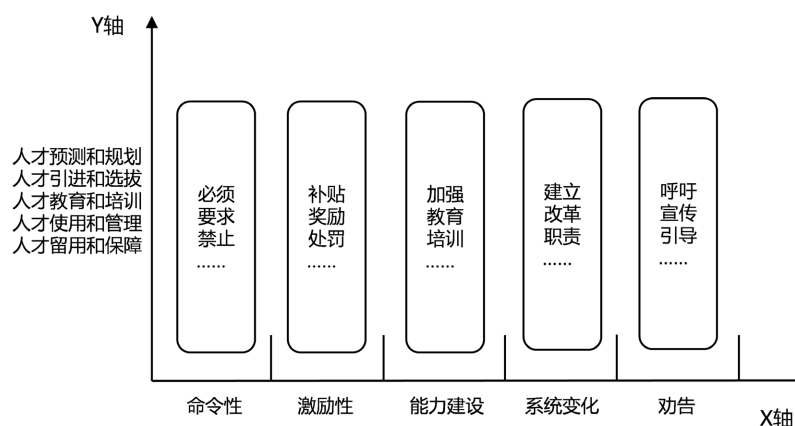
Y轴

人才预测和规划
人才引进和选拔
人才教育和培训
人才使用和管理
人才留用和保障

必须
要求
禁止
……

补贴
奖励
处罚
……

加强
教育
培训
……

建立
改革
职责
……

呼吁
宣传
引导
……

命令性

激励性

能力建设

系统变化

劝告

X轴